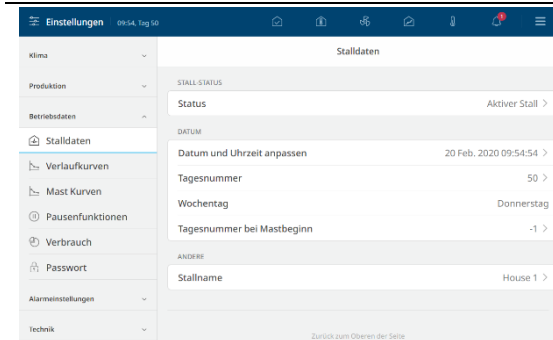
Einstellungen 09:54, Tag 50

1

Klima

Produktion

Betriebsdaten

Stalldaten

Verlaufkurven

Mast Kurven

Pausenfunktionen

Verbrauch

Passwort

Alarmeinstellungen

Technik

Stalldaten

STALL-STATUS

Status Aktiver Stall >

DATUM

Datum und Uhrzeit anpassen 20 Feb. 2020 09:54:54 >

Tagesnummer 50 >

Wochentag Donnerstag

Tagesnummer bei Mastbeginn -1 >

ANDERE

Stallname House 1 >

Zurück zum Oberen der Seite